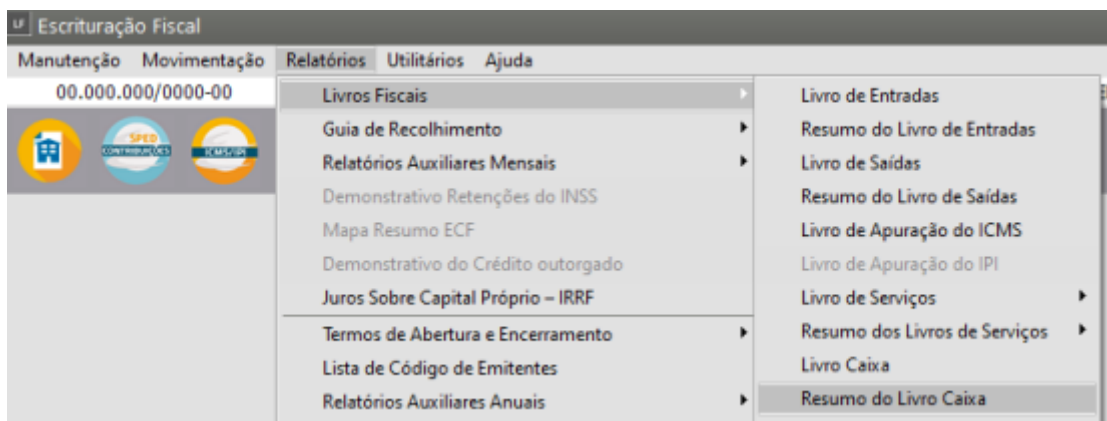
LF Escrituração Fiscal

Manutenção Movimentação Relatórios Utilitários Ajuda

00.000.000/0000-00

SPED CONTRIBUIÇÕES

ICMS/IPI

Livros Fiscais
Guia de Recolhimento
Relatórios Auxiliares Mensais
Demonstrativo Retenções do INSS
Mapa Resumo ECF
Demonstrativo do Crédito outorgado
Juros Sobre Capital Próprio – IRRF
Termos de Abertura e Encerramento
Lista de Código de Emitentes
Relatórios Auxiliares Anuais

Livro de Entradas
Resumo do Livro de Entradas
Livro de Saídas
Resumo do Livro de Saídas
Livro de Apuração do ICMS
Livro de Apuração do IPI
Livro de Serviços
Resumo dos Livros de Serviços
Livro Caixa
Resumo do Livro Caixa